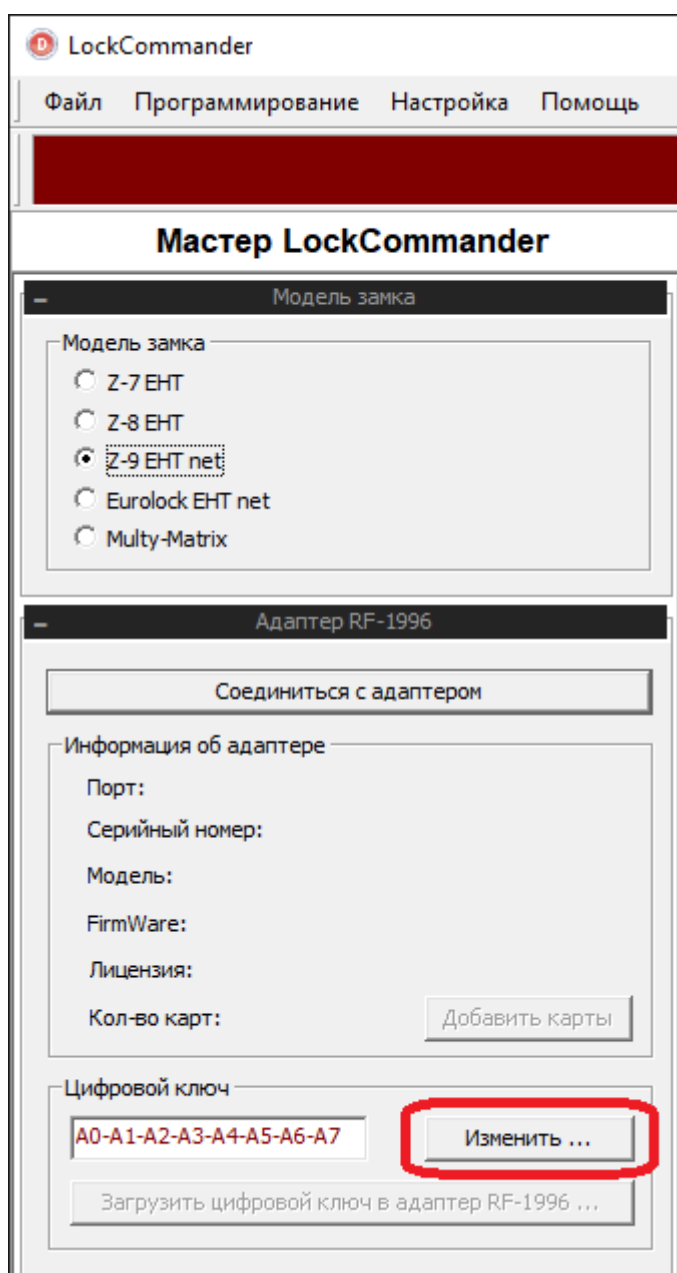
LockCommander

Файл Программирование Настройка Помощь

Мастер LockCommander

Модель замка

Модель замка
Z-7 EHT
Z-8 EHT
Z-9 EHT net
Eurolock EHT net
Multy-Matrix

Адаптер RF-1996

Соединиться с адаптером

Информация об адаптере
Порт:
Серийный номер:
Модель:
FirmWare:
Лицензия:
Кол-во карт:
Добавить карты

Цифровой ключ
A0-A1-A2-A3-A4-A5-A6-A7
Изменить ...
Загрузить цифровой ключ в адаптер RF-1996 ...